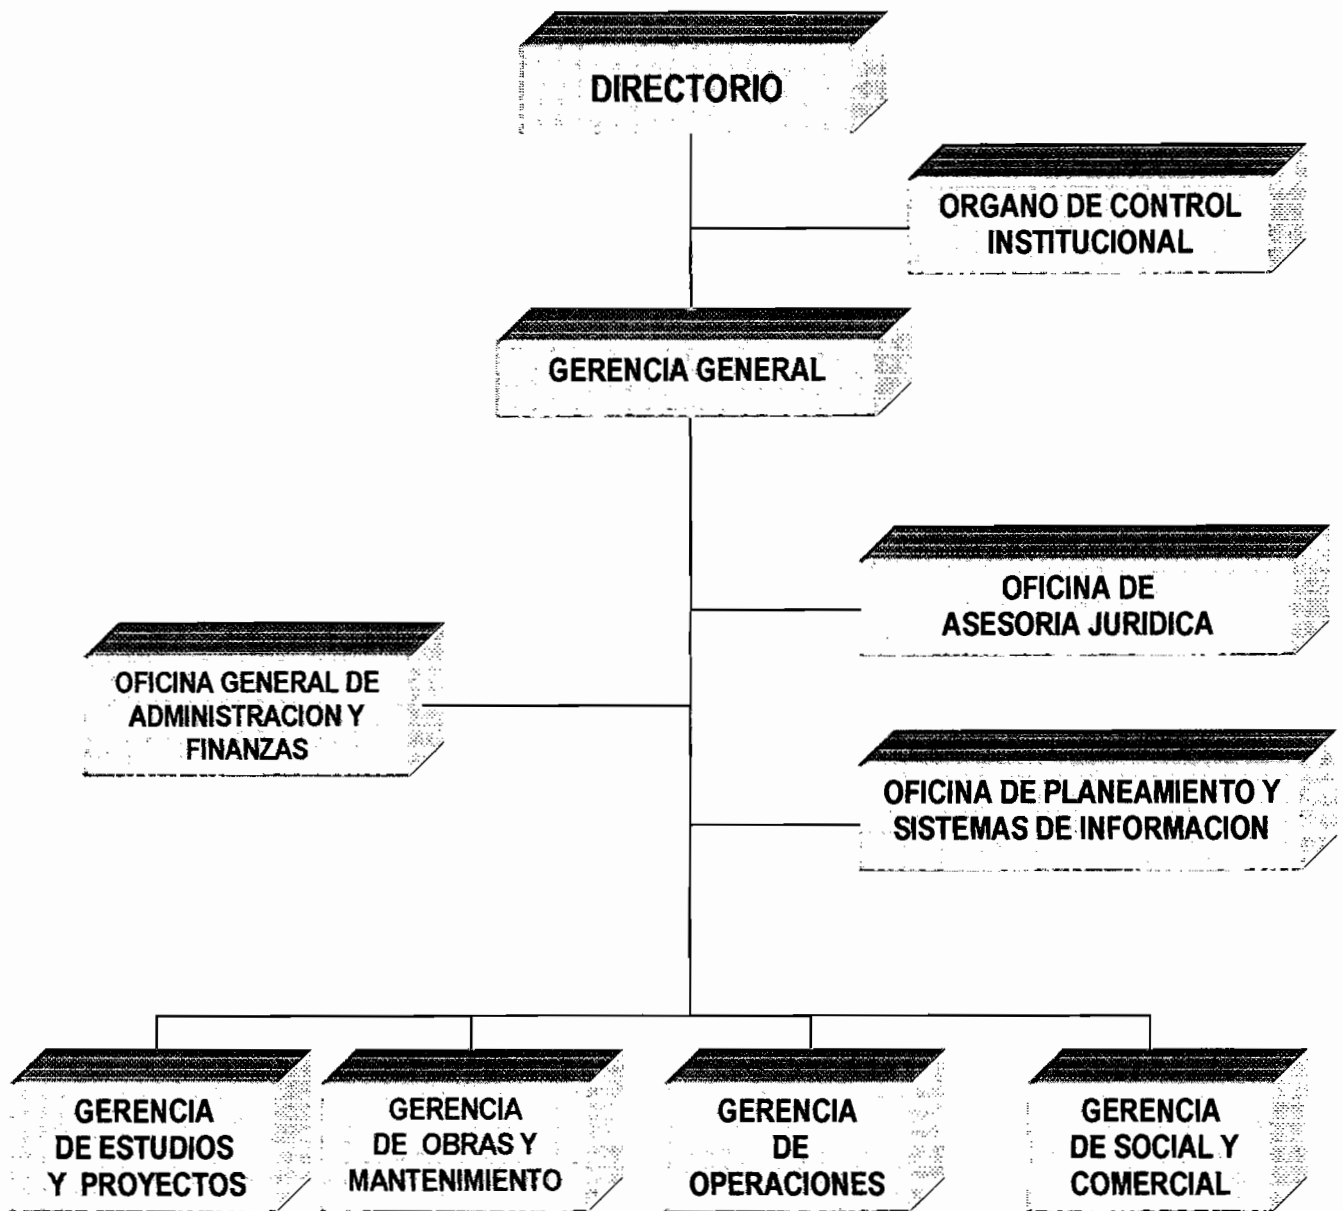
DIRECTORIO

ORGANO DE CONTROL INSTITUCIONAL

GERENCIA GENERAL

OFICINA DE ASESORIA JURIDICA

OFICINA GENERAL DE ADMINISTRACION Y FINANZAS

OFICINA DE PLANEAMIENTO Y SISTEMAS DE INFORMACION

GERENCIA DE ESTUDIOS Y PROYECTOS

GERENCIA DE OBRAS Y MANTENIMIENTO

GERENCIA DE OPERACIONES

GERENCIA DE SOCIAL Y COMERCIAL